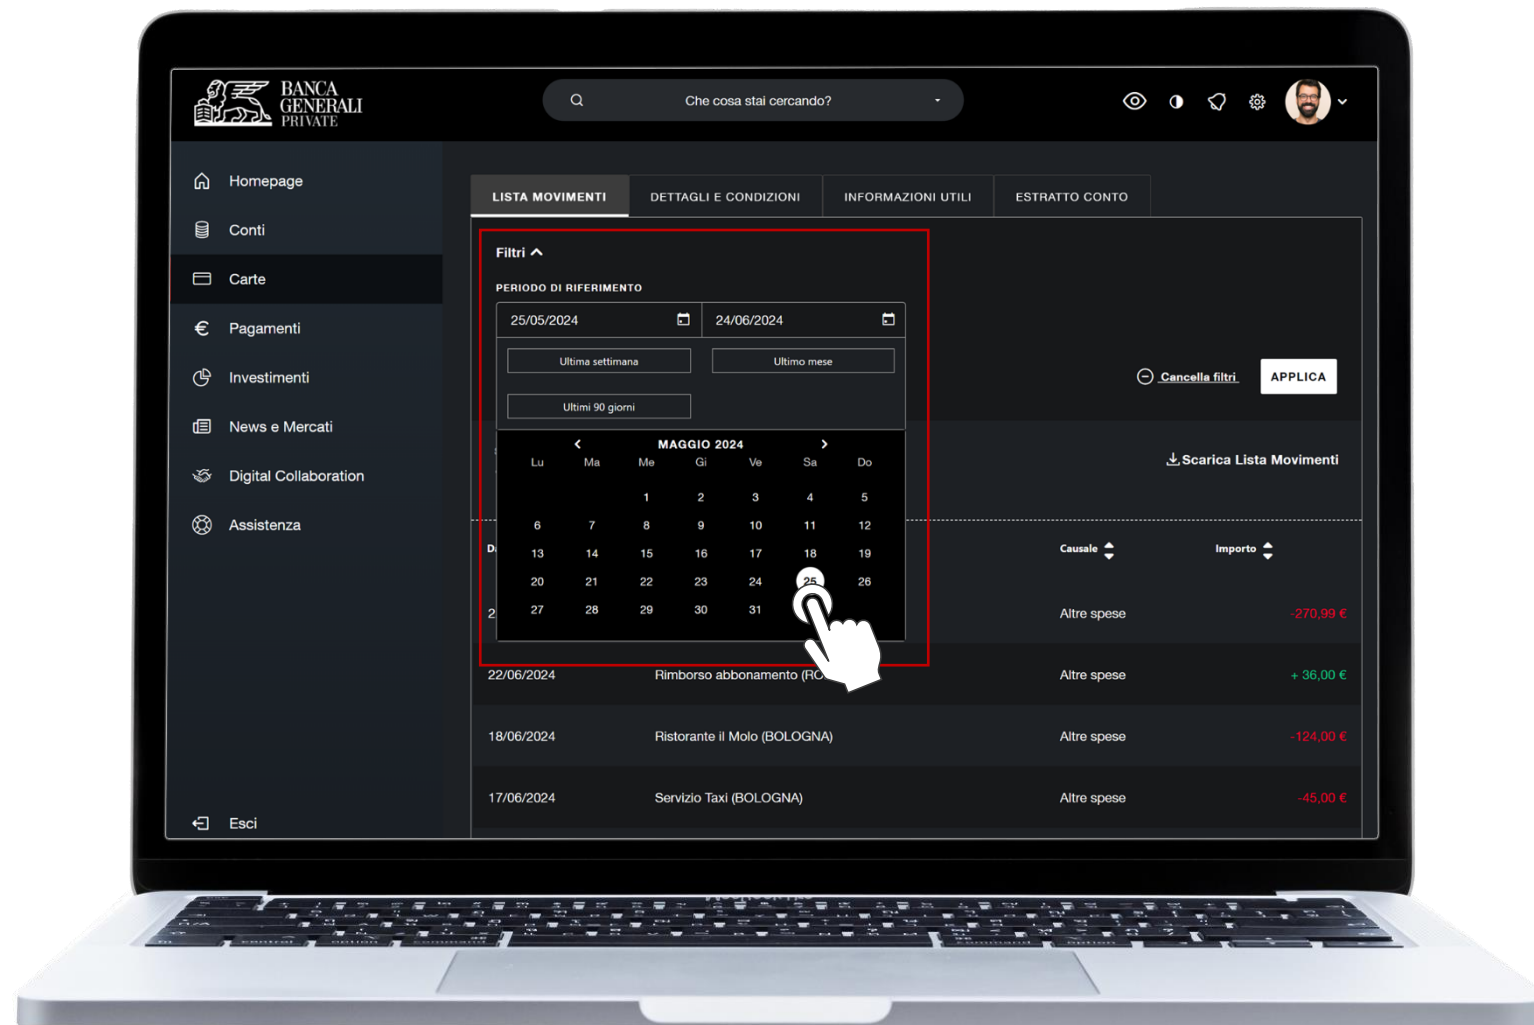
BANCA GENERALI PRIVATE

Che cosa stai cercando?

Homepage
Conti
Carte
Pagamenti
Investimenti
News e Mercati
Digital Collaboration
Assistenza

Esci

LISTA MOVIMENTI | DETTAGLI E CONDIZIONI | INFORMAZIONI UTILI | ESTRATTO CONTO

Filtri

PERIODO DI RIFERIMENTO

25/05/2024 | 24/06/2024

Ultima settimana | Ultimo mese

Ultimi 90 giorni

Cancella filtri | APPLICA

MAGGIO 2024

| Lu | Ma | Me | Gi | Ve | Sa | Do |
|---|---|---|---|---|---|---|
| | | 1 | 2 | 3 | 4 | 5 |
| 6 | 7 | 8 | 9 | 10 | 11 | 12 |
| 13 | 14 | 15 | 16 | 17 | 18 | 19 |
| 20 | 21 | 22 | 23 | 24 | 25 | 26 |
| 27 | 28 | 29 | 30 | 31 | | |

Scarica Lista Movimenti

Causale | Importo

Altre spese -270,99 €

22/06/2024 Rimborso abbonamento (RO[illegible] Altre spese + 36,00 €

18/06/2024 Ristorante il Molo (BOLOGNA) Altre spese -124,00 €

17/06/2024 Servizio Taxi (BOLOGNA) Altre spese -45,00 €